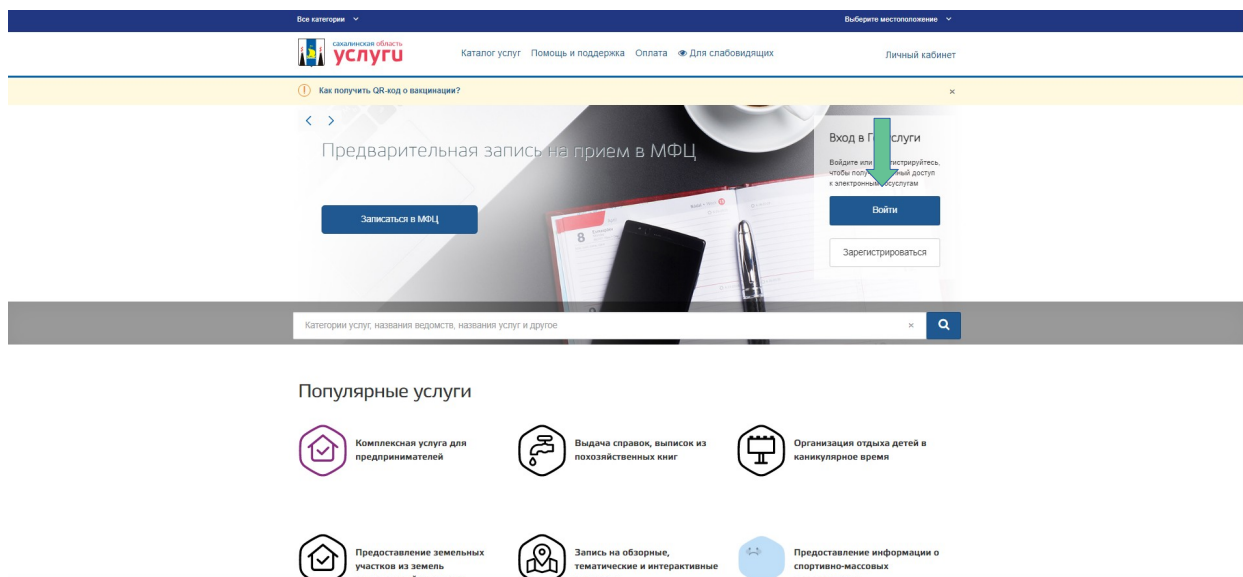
Все категории

Выберите местоположение

сахалинская область
услуги

Каталог услуг Помощь и поддержка Оплата Для слабовидящих

Личный кабинет

Как получить QR-код о вакцинации?

×

< >

Предварительная запись на прием в МФЦ

Записаться в МФЦ

Вход в Г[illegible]слуги

Войдите или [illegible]стрируйтесь, чтобы полу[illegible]ный доступ к электронны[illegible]услугам

Войти

Зарегистрироваться

Категории услуг, названия ведомств, названия услуг и другое

×

Популярные услуги

Комплексная услуга для предпринимателей

Выдача справок, выписок из похозяйственных книг

Организация отдыха детей в каникулярное время

Предоставление земельных участков из земель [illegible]

Запись на обзорные, тематические и интерактивные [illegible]

Предоставление информации о спортивно-массовых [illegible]